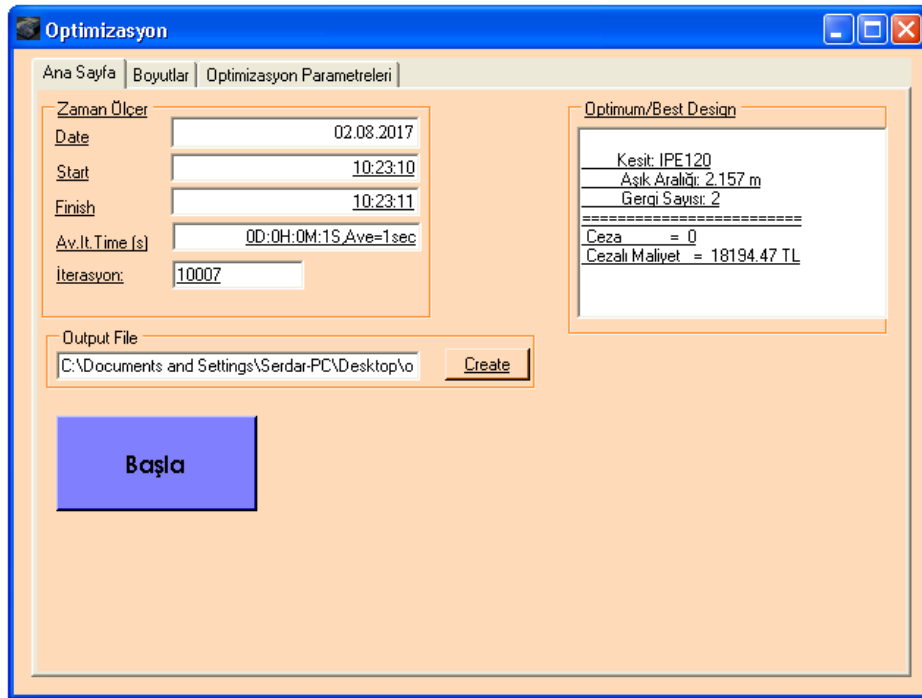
Optimizasyon

Ana Sayfa | Boyutlar | Optimizasyon Parametreleri

Zaman Ölçer

Date 02.08.2017

Start 10:23:10

Finish 10:23:11

Av.It.Time [s] 0D:0H:0M:1S,Ave=1sec

İterasyon: 10007

Optimum/Best Design

Kesit: IPE120
Aşık Aralığı: 2.157 m
Gergi Sayısı: 2
========================
Ceza = 0
Cezalı Maliyet = 18194.47 TL

Output File

C:\Documents and Settings\Serdar-PC\Desktop\o

Create

Başla